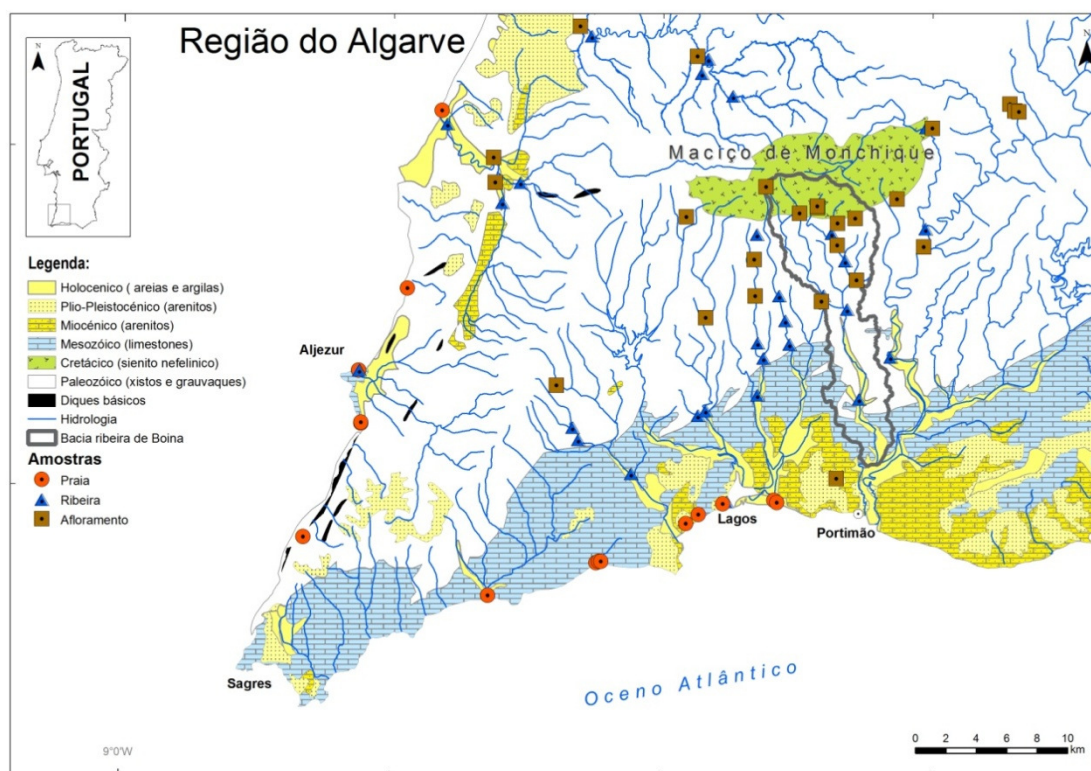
Região do Algarve

N
PORTUGAL

N

Maciço de Monchique

Legenda:
Holocenico ( areias e argilas)
Plio-Pleistocénico (arenitos)
Miocénico (arenitos)
Mesozóico (limestones)
Cretácico (sienito nefelinico)
Paleozóico (xistos e grauvaques)
Diques básicos
Hidrologia
Bacia ribeira de Boina

Amostras
Praia
Ribeira
Afloramento

Aljezur
Lagos
Portimão
Sagres

Oceno Atlântico

9°0'W

0 2 4 6 8 10 km